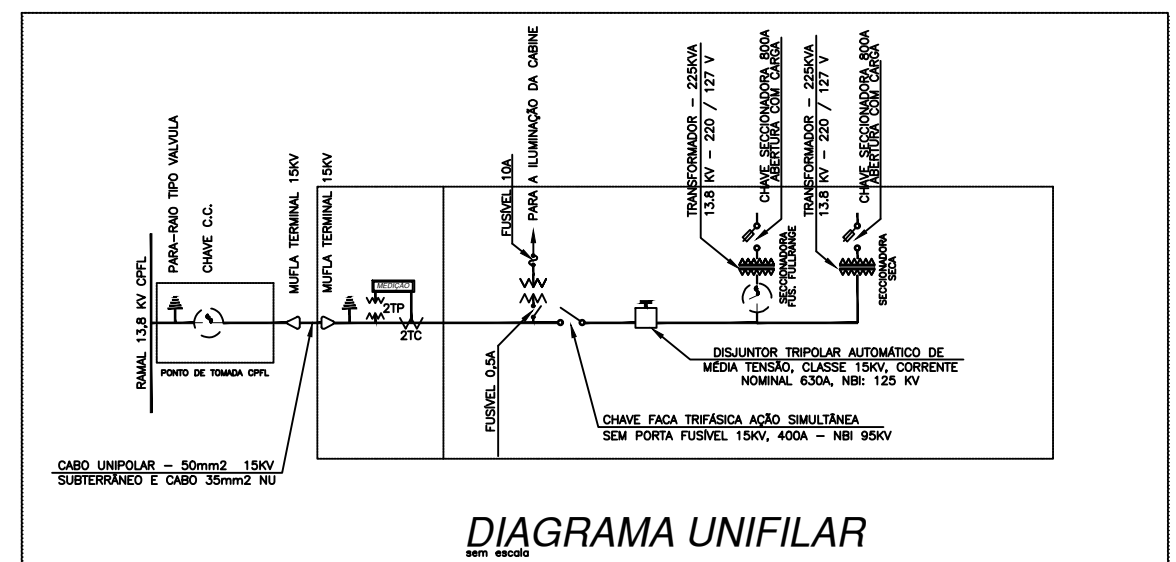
RAMAL 13,8 KV CPFL

PARA-RAIO TIPO VALVULA

CHAVE C.C.

PONTO DE TOMADA CPFL

MUFLA TERMINAL 15KV

MUFLA TERMINAL 15KV

MEDIÇÃO

2TP

2TC

FUSÍVEL 10A

PARA A ILUMINAÇÃO DA CABINE

FUSÍVEL 0,5A

TRANSFORMADOR - 225KVA
13,8 KV - 220 / 127 V

CHAVE SECCIONADORA 800A
ABERTURA COM CARGA

SECCIONADORA
FUS. FULLRANGE

TRANSFORMADOR - 225KVA
13,8 KV - 220 / 127 V

CHAVE SECCIONADORA 800A
ABERTURA COM CARGA

SECCIONADORA
SECA

DISJUNTOR TRIPOLAR AUTOMÁTICO DE
MÉDIA TENSÃO, CLASSE 15KV, CORRENTE
NOMINAL 630A, NBI: 125 KV

CHAVE FACA TRIFÁSICA AÇÃO SIMULTÂNEA
SEM PORTA FUSÍVEL 15KV, 400A - NBI 95KV

CABO UNIPOLAR - 50mm2 15KV
SUBTERRÂNEO E CABO 35mm2 NU

DIAGRAMA UNIFILAR
sem escala